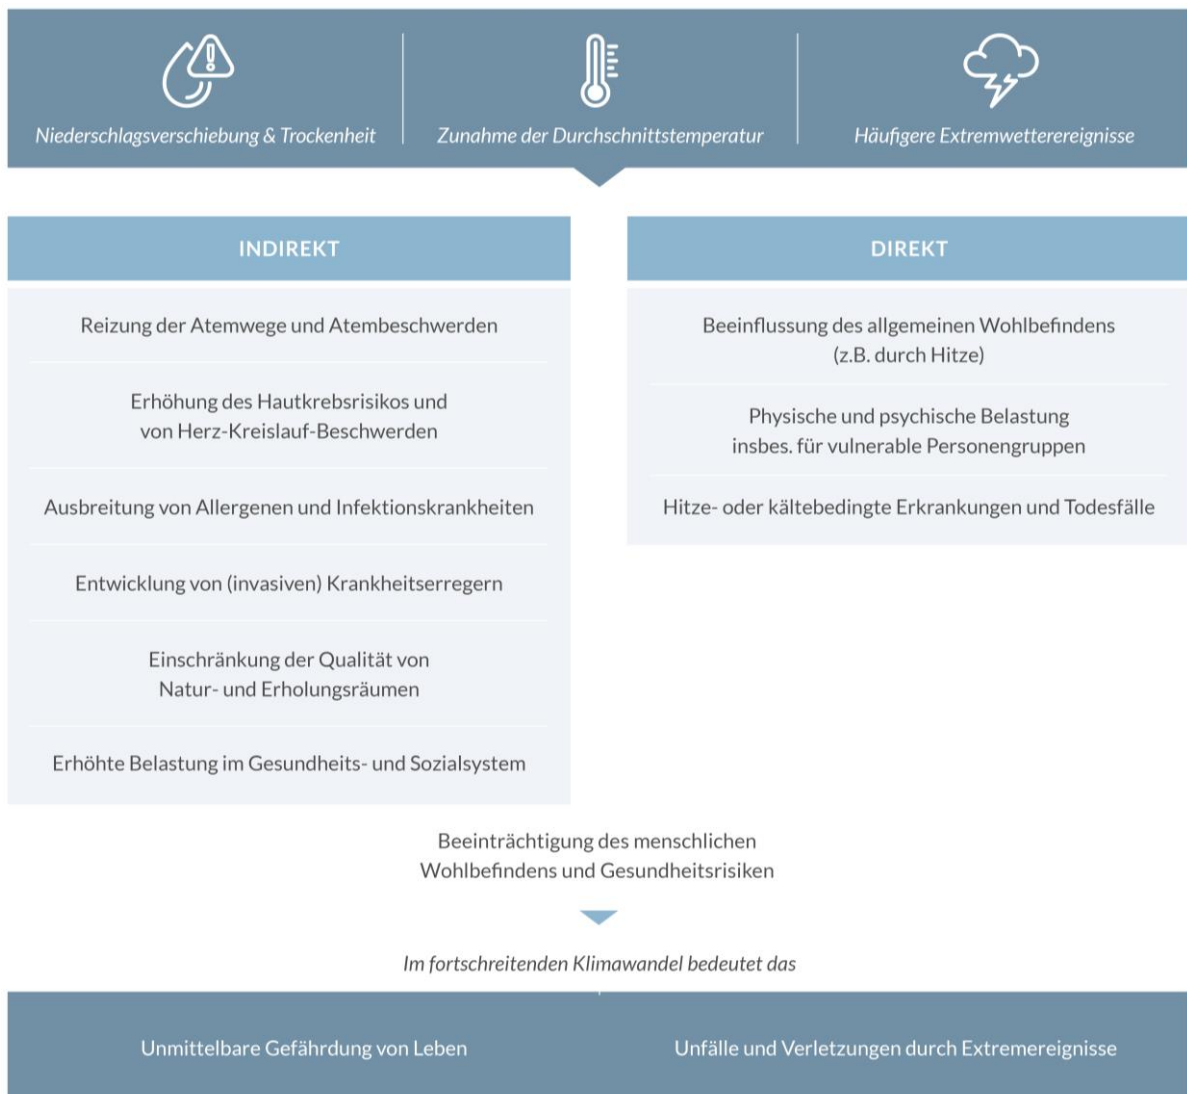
Niederschlagsverschiebung & Trockenheit

Zunahme der Durchschnittstemperatur

Häufigere Extremwetterereignisse

INDIREKT

Reizung der Atemwege und Atembeschwerden

Erhöhung des Hautkrebsrisikos und von Herz-Kreislauf-Beschwerden

Ausbreitung von Allergenen und Infektionskrankheiten

Entwicklung von (invasiven) Krankheitserregern

Einschränkung der Qualität von Natur- und Erholungsräumen

Erhöhte Belastung im Gesundheits- und Sozialsystem

DIREKT

Beeinflussung des allgemeinen Wohlbefindens (z.B. durch Hitze)

Physische und psychische Belastung insbes. für vulnerable Personengruppen

Hitze- oder kältebedingte Erkrankungen und Todesfälle

Beeinträchtigung des menschlichen Wohlbefindens und Gesundheitsrisiken

Im fortschreitenden Klimawandel bedeutet das

Unmittelbare Gefährdung von Leben

Unfälle und Verletzungen durch Extremereignisse